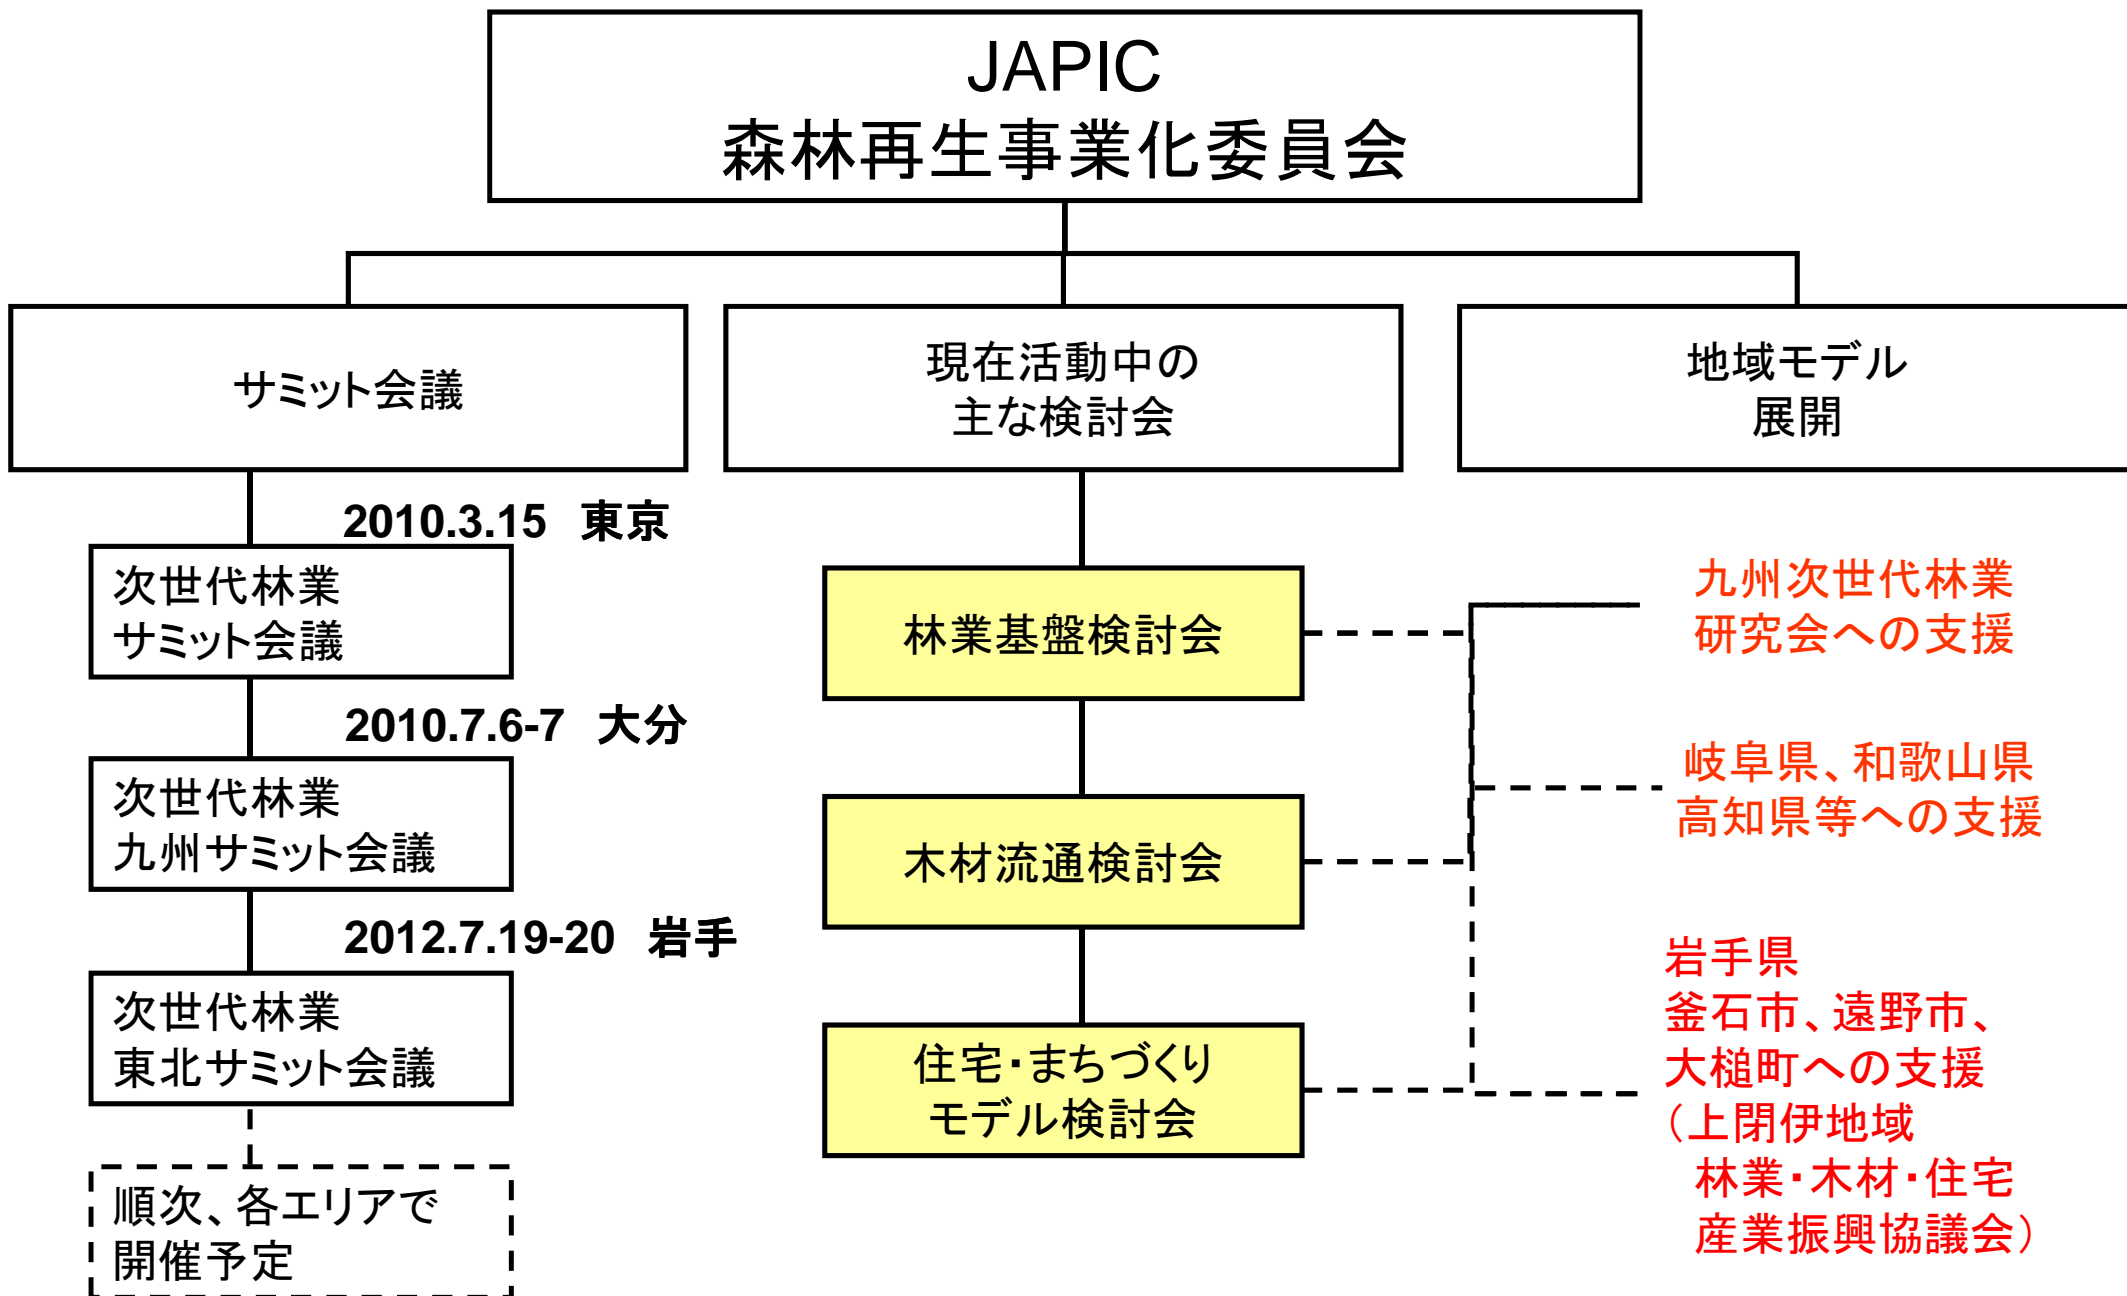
JAPIC
森林再生事業化委員会

サミット会議

現在活動中の
主な検討会

地域モデル
展開

2010.3.15 東京

次世代林業
サミット会議

2010.7.6-7 大分

次世代林業
九州サミット会議

2012.7.19-20 岩手

次世代林業
東北サミット会議

順次、各エリアで
開催予定

林業基盤検討会

木材流通検討会

住宅･まちづくり
モデル検討会

九州次世代林業
研究会への支援

岐阜県、和歌山県
高知県等への支援

岩手県
釜石市、遠野市、
大槌町への支援
(上閉伊地域
林業･木材･住宅
産業振興協議会)